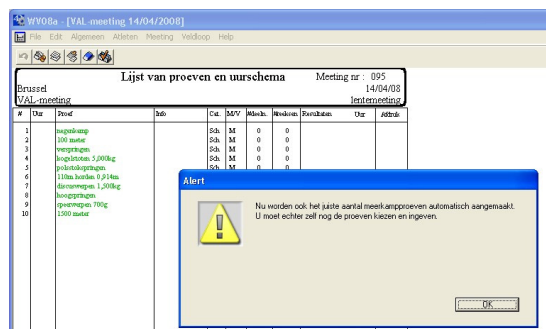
WV08a - [VAL-meeting 14/04/2008]

File Edit Algemeen Atleten Meeting Veldloop Help

Lijst van proeven en uurschema

Meeting nr : 095

Brussel

14/04/08

VAL-meeting

lentemeeting

| # | Uur | Proef | Info | Cat. | M/V | Atlein. | Afreeksen | Resultaten | Uur | Afdruk |
|---|---|---|---|---|---|---|---|---|---|---|
| 1 | | negenkamp | | Sch. | M | 0 | 0 | | | |
| 2 | | 100 meter | | Sch. | M | 0 | 0 | | | |
| 3 | | verspringen | | Sch. | M | 0 | 0 | | | |
| 4 | | kogelstoten 5,000kg | | Sch. | M | 0 | 0 | | | |
| 5 | | polsstokspringen | | Sch. | M | 0 | 0 | | | |
| 6 | | 110m horden 0,914m | | Sch. | M | | | | | |
| 7 | | discuswerpen 1,500kg | | | | | | | | |
| 8 | | hoogspringen | | | | | | | | |
| 9 | | speerwerpen 700g | | | | | | | | |
| 10 | | 1500 meter | | | | | | | | |

Alert

Nu worden ook het juiste aantal meerkampproeven automatisch aangemaakt.
U moet echter zelf nog de proeven kiezen en ingeven.

OK